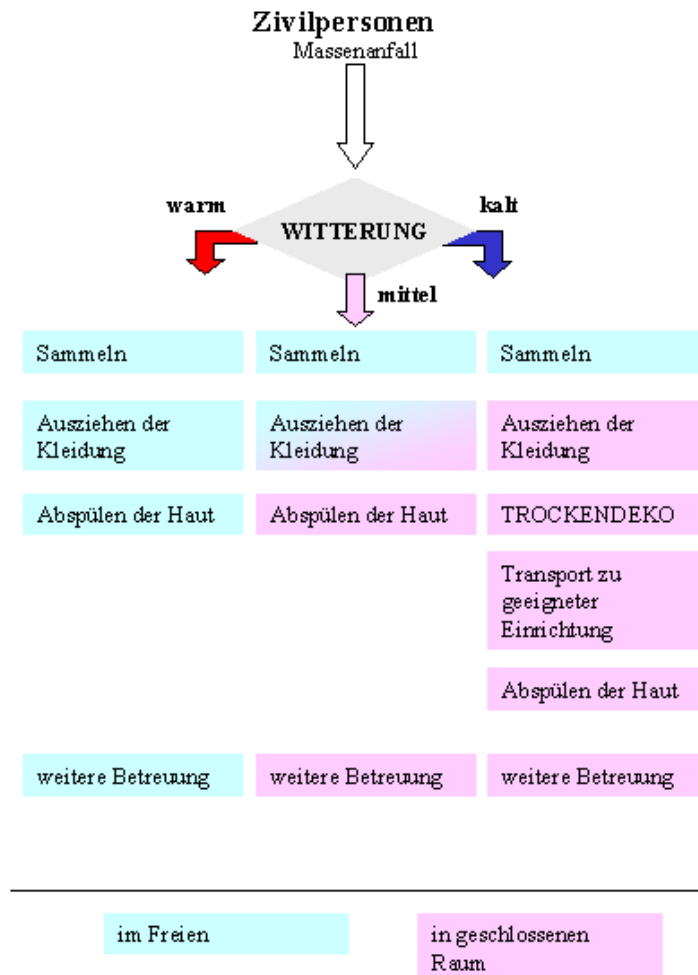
Zivilpersonen
Massenanfall

warm
WITTERUNG
kalt
mittel

| | | |
|---|---|---|
| Sammeln | Sammeln | Sammeln |
| Ausziehen der Kleidung | Ausziehen der Kleidung | Ausziehen der Kleidung |
| Abspülen der Haut | Abspülen der Haut | TROCKENDEKO |
| | | Transport zu geeigneter Einrichtung |
| | | Abspülen der Haut |
| weitere Betreuung | weitere Betreuung | weitere Betreuung |

im Freien

in geschlossenen Raum